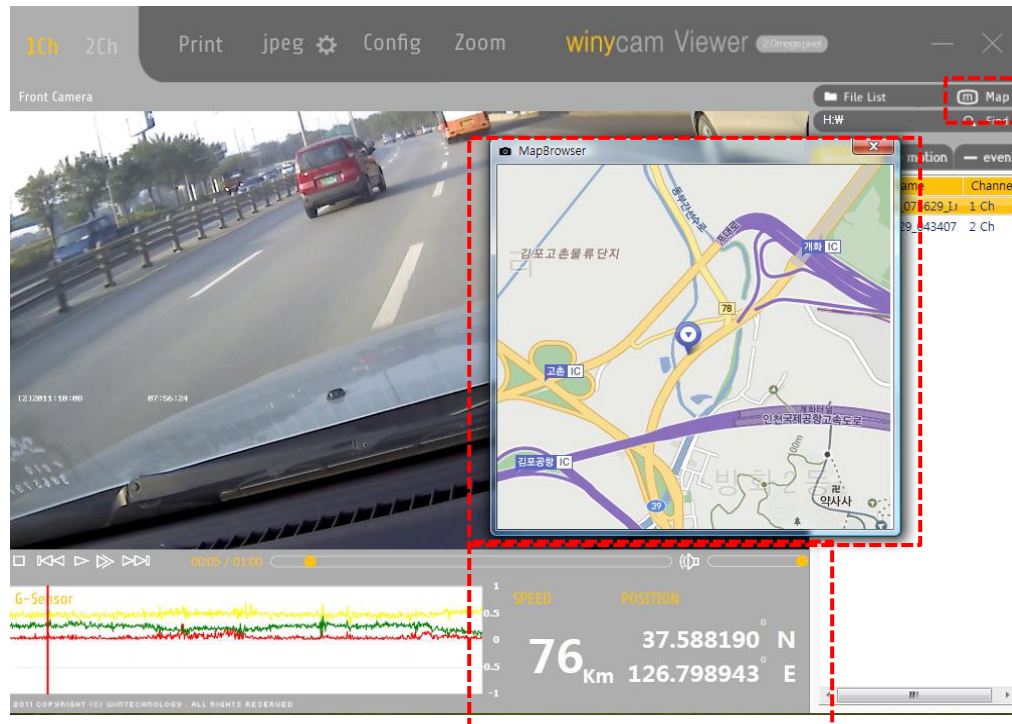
1Ch 2Ch Print jpeg Config Zoom winycam Viewer 2.0mega pixel

Front Camera

File List
Map
H:₩

(2)2011:10:00 07:56:24

MapBrowser

김포고촌물류단지
개화 IC
78
고촌 IC
인천국제공항고속도로
김포공항 IC
39
약사사

motion
event
Name Channel
...07.629_1... 1 Ch
...29_643407 2 Ch

00:05 / 01:00

G-Sensor
1
0.5
0
-0.5
-1

SPEED POSITION
76 Km
37.588190 ° N
126.798943 ° E

2011 COPYRIGHT (C) WINTECHNOLOGY . ALL RIGHTS RESERVED